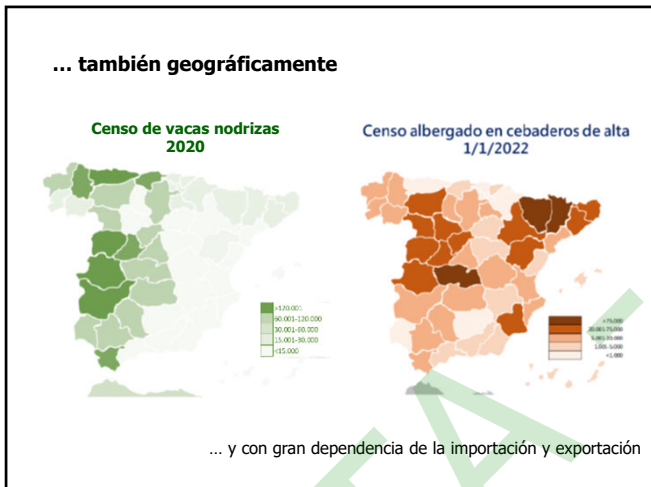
… también geográficamente

Censo de vacas nodrizas 2020

>120.001
60.001-120.000
30.001-60.000
15.001-30.000
<15.000

Censo albergado en cebaderos de alta 1/1/2022

>75.000
20.001-75.000
5.001-20.000
1.001-5.000
<1.000

… y con gran dependencia de la importación y exportación